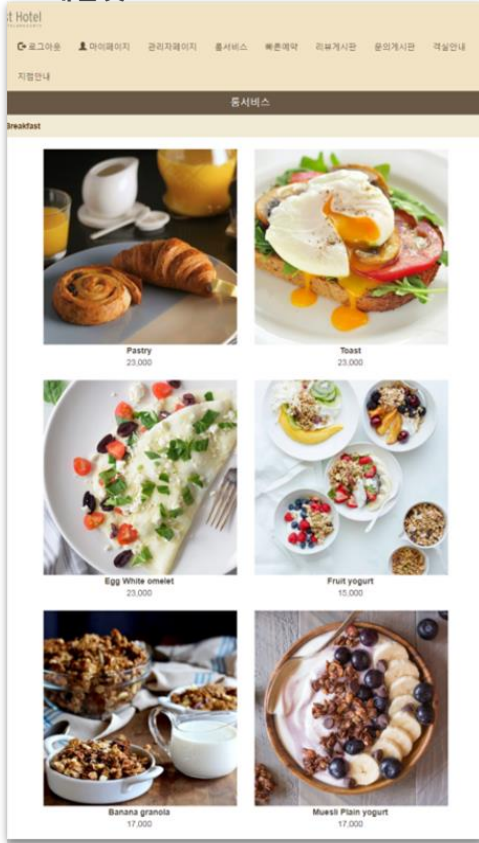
t Hotel

로그아웃 마이페이지 관리자페이지 룸서비스 빠른예약 리뷰게시판 문의게시판 객실안내 지점안내

룸서비스

Breakfast

Pastry
23,000

Toast
23,000

Egg White omelet
23,000

Fruit yogurt
15,000

Banana granola
17,000

Muesli Plain yogurt
17,000